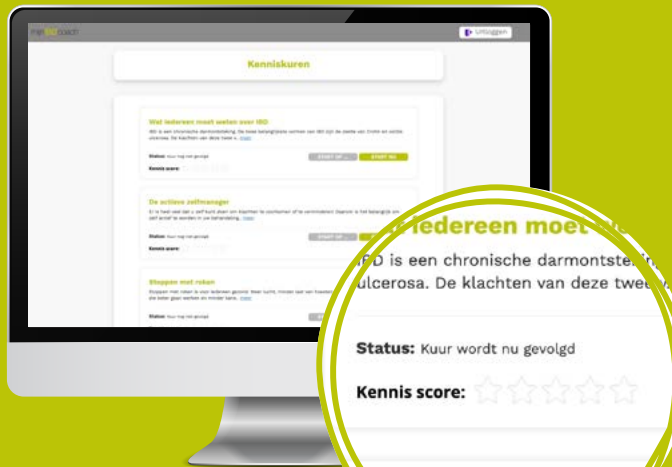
myIBDcoach

Uitloggen

Kenniskuren

Wat iedereen moet weten over IBD

IBD is een chronische darmontsteking. De twee belangrijkste vormen van IBD zijn de ziekte van Crohn en colitis ulcerosa. De klachten van deze twee v... meer

Status: Kuur nog niet gevolgd

START OP ... START NU

Kennis score:

De actieve zelfmanager

Er is heel veel dat u zelf kunt doen om klachten te voorkomen of te verminderen! Daarom is het belangrijk om zelf actief te worden in uw behandeling. meer

Status: Kuur nog niet gevolgd

START OP ...

Kennis score:

Stoppen met roken

Stoppen met roken is voor iedereen gezond. Maar sucht, minder vaak een fistel... die beter gaan werken en minder kans... meer

Status: Kuur nog niet gevolgd

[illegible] iedereen moet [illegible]

IBD is een chronische darmontste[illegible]
ulcerosa. De klachten van deze twee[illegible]

Status: Kuur wordt nu gevolgd

Kennis score: